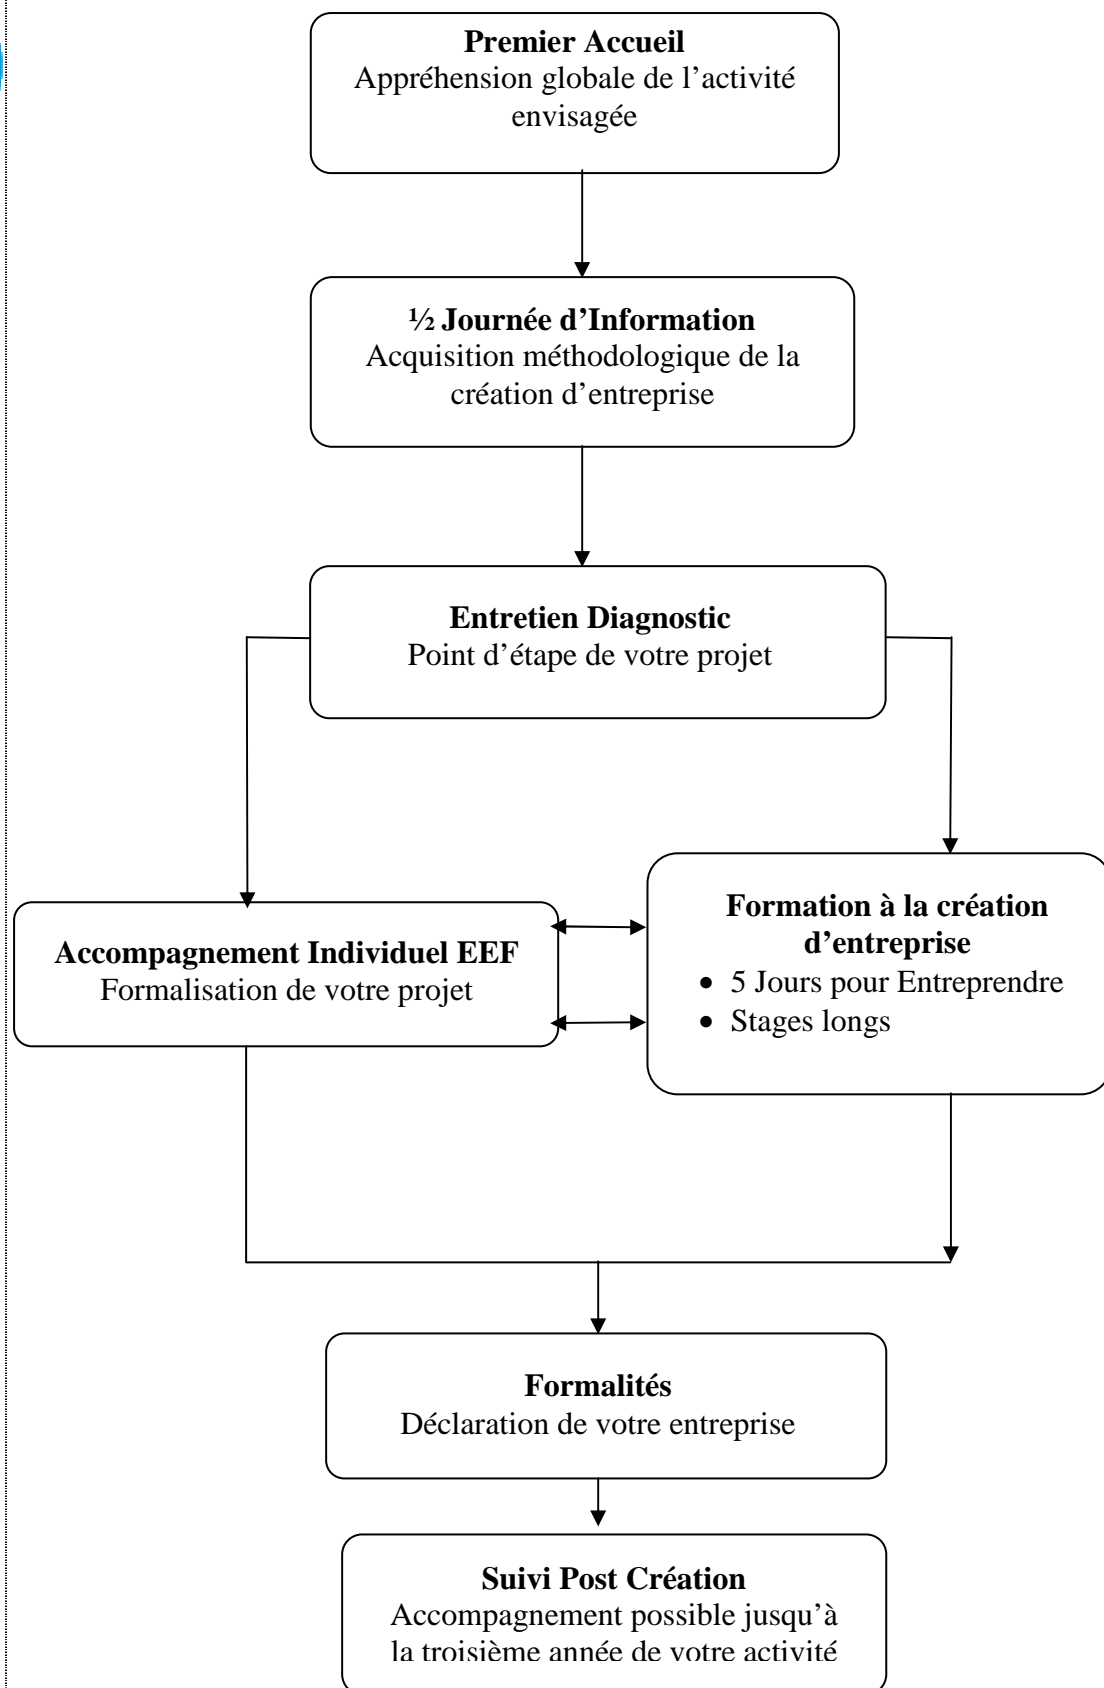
**Premier Accueil**
Appréhension globale de l'activité envisagée

**½ Journée d'Information**
Acquisition méthodologique de la création d'entreprise

**Entretien Diagnostic**
Point d'étape de votre projet

**Accompagnement Individuel EEF**
Formalisation de votre projet

**Formation à la création d'entreprise**
- 5 Jours pour Entreprendre
- Stages longs

**Formalités**
Déclaration de votre entreprise

**Suivi Post Création**
Accompagnement possible jusqu'à la troisième année de votre activité